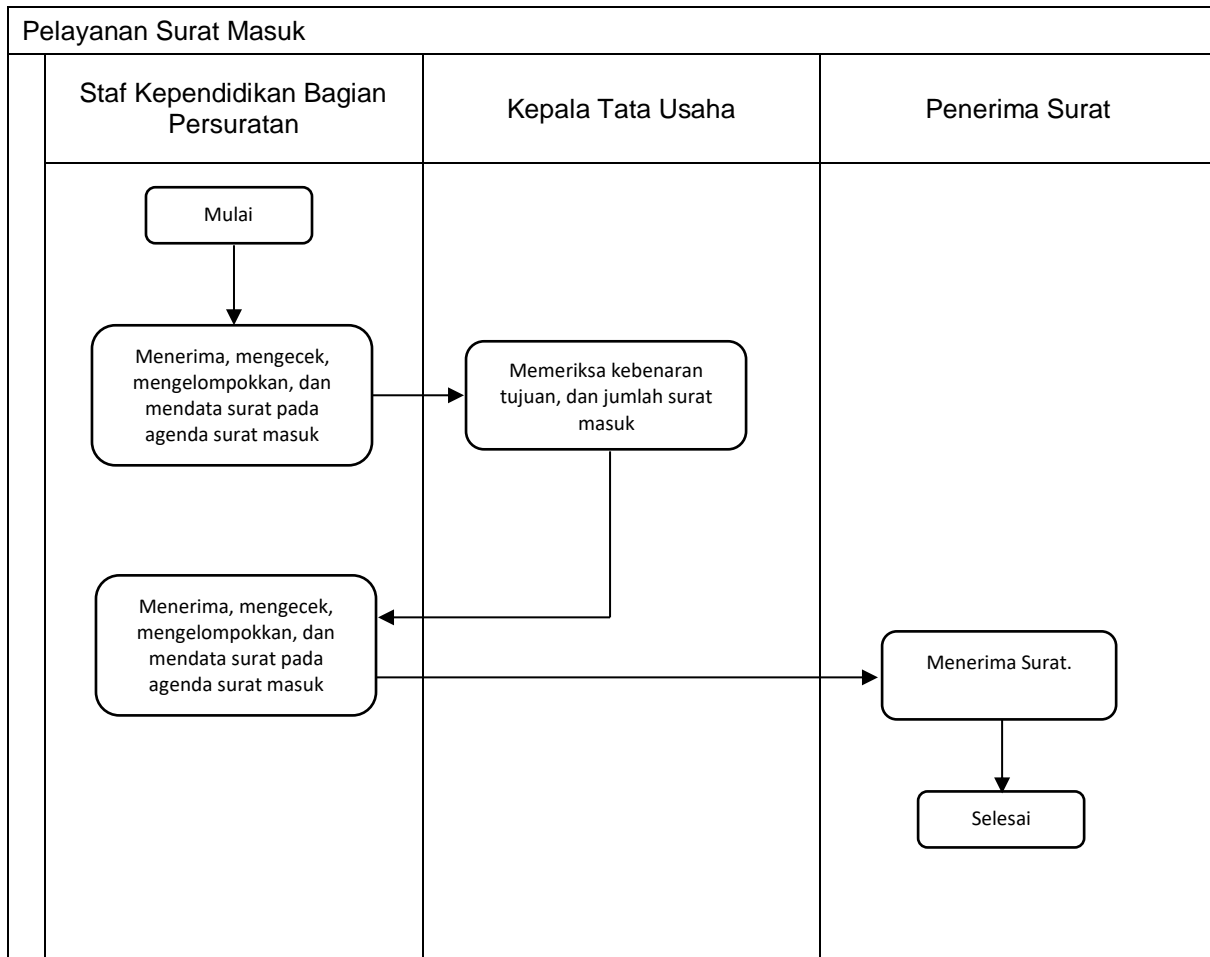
Pelayanan Surat Masuk

Staf Kependidikan Bagian Persuratan

Kepala Tata Usaha

Penerima Surat

Mulai

Menerima, mengecek, mengelompokkan, dan mendata surat pada agenda surat masuk

Memeriksa kebenaran tujuan, dan jumlah surat masuk

Menerima, mengecek, mengelompokkan, dan mendata surat pada agenda surat masuk

Menerima Surat.

Selesai